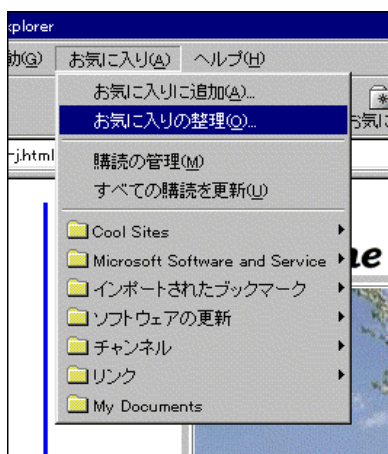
xplorer
動(G) お気に入り(A) ヘルプ(H)
お気に入りに追加(A)...
お気に入りの整理(O)...
購読の管理(M)
すべての購読を更新(U)
Cool Sites
Microsoft Software and Service
インポートされたブックマーク
ソフトウェアの更新
チャンネル
リンク
My Documents
-j.html
お気に
e